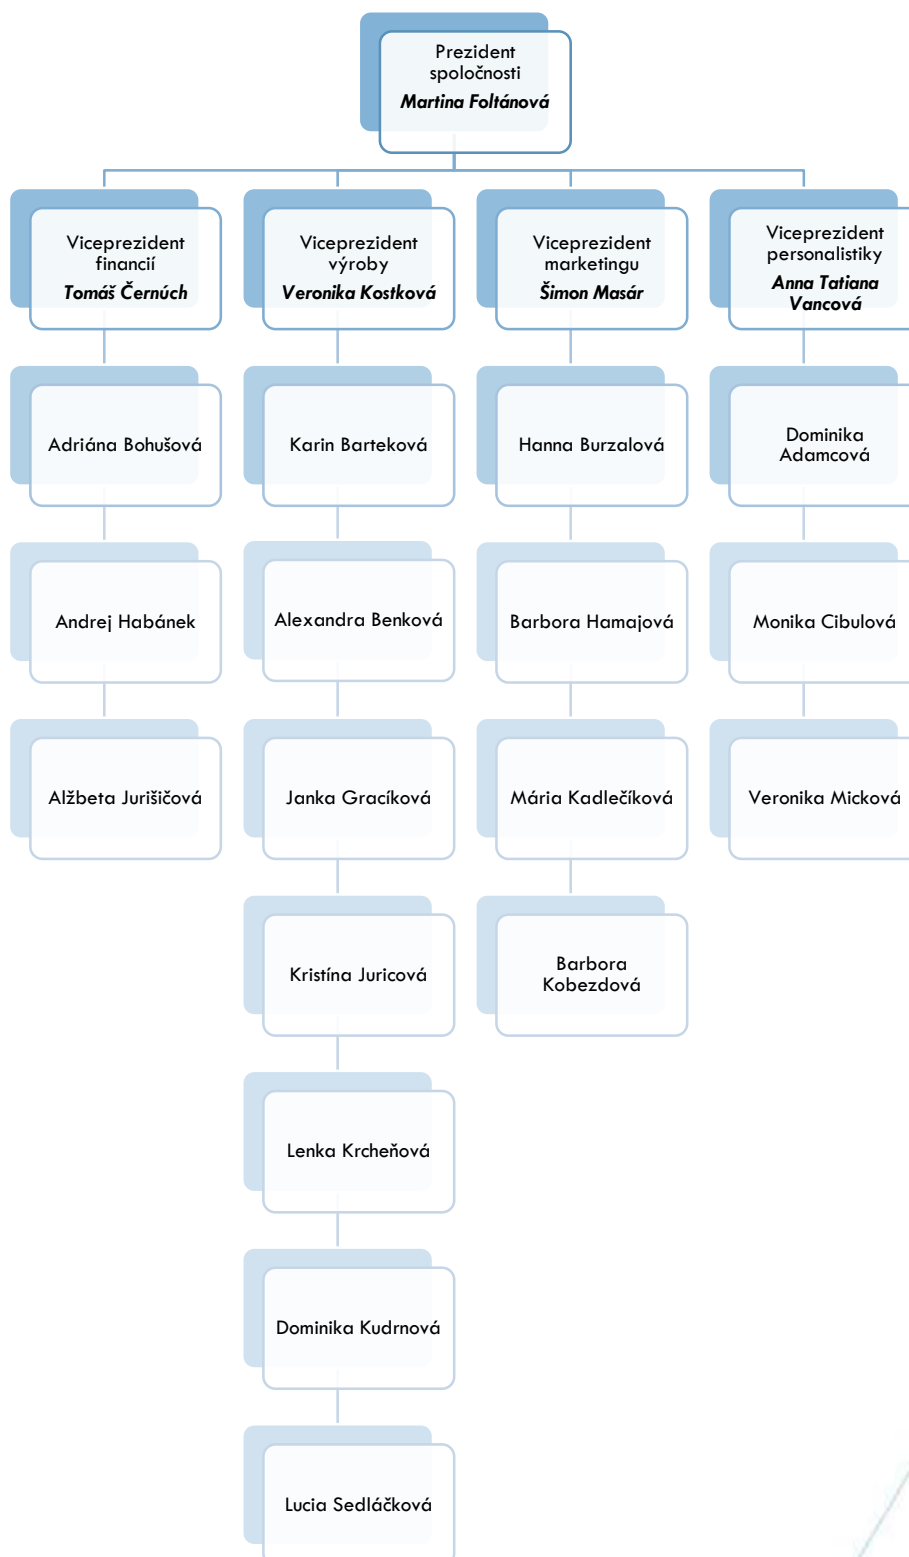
Prezident spoločnosti
Martina Foltánová

Viceprezident financií
Tomáš Černúch

Adriána Bohušová

Andrej Habánek

Alžbeta Jurišičová

Viceprezident výroby
Veronika Kostková

Karin Barteková

Alexandra Benková

Janka Gracíková

Kristína Juricová

Lenka Krcheňová

Dominika Kudrnová

Lucia Sedláčková

Viceprezident marketingu
Šimon Masár

Hanna Burzalová

Barbora Hamajová

Mária Kadlečíková

Barbora Kobezdová

Viceprezident personalistiky
Anna Tatiana Vancová

Dominika Adamcová

Monika Cibulová

Veronika Micková